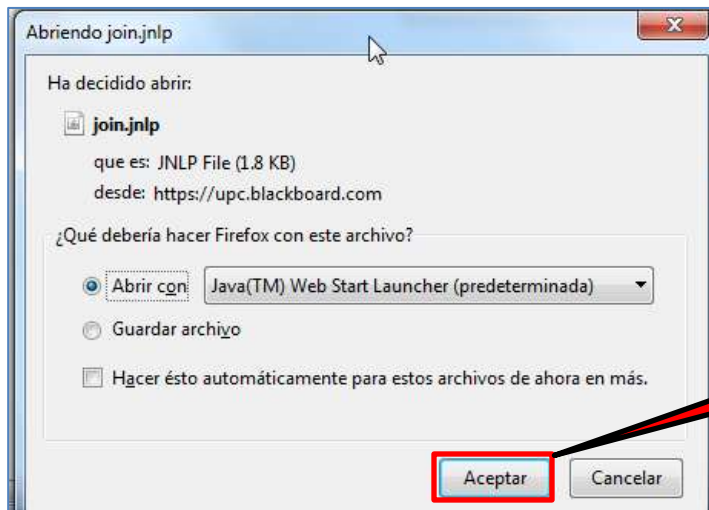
Abriendo join.jnlp

Ha decidido abrir:

join.jnlp

que es: JNLP File (1.8 KB)

desde: https://upc.blackboard.com

¿Qué debería hacer Firefox con este archivo?

Abrir con Java(TM) Web Start Launcher (predeterminada)

Guardar archivo

Hacer ésto automáticamente para estos archivos de ahora en más.

Aceptar Cancelar